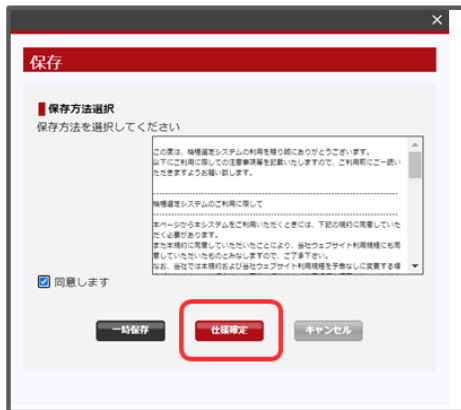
×

保存

保存方法選択
保存方法を選択してください

この度は、機種選定システムの利用を賜り誠にありがとうございます。
以下にご利用に際しての注意事項等を記載いたしますので、ご利用前にご一読いただきますようお願い致します。

機種選定システムのご利用に際して

本ページからのシステムをご利用いただくときには、下記の規約に同意していただく必要があります。
また本規約に同意していただいたことにより、当社ウェブサイト利用規程にも同意していただいたものとみなしますので、ご了承下さい。
なお、当社では本規約および当社ウェブサイト利用規程を予告なしに変更する場

同意します

一時保存　仕様確定　キャンセル